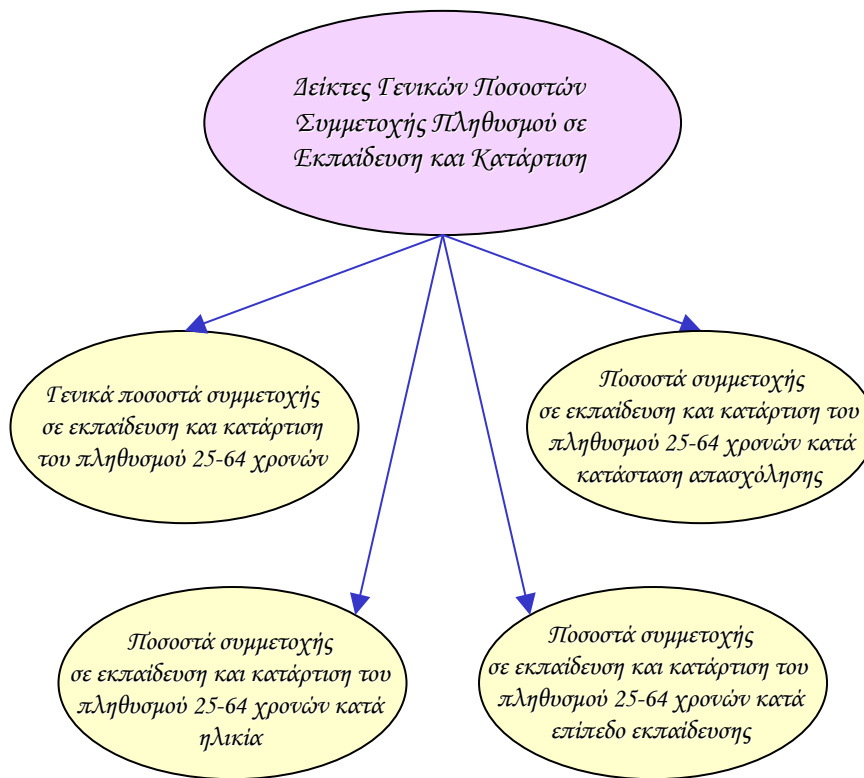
Δείκτες Γενικών Ποσοστών Συμμετοχής Πληθυσμού σε Εκπαίδευση και Κατάρτιση

Γενικά ποσοστά συμμετοχής σε εκπαίδευση και κατάρτιση του πληθυσμού 25-64 χρονών

Ποσοστά συμμετοχής σε εκπαίδευση και κατάρτιση του πληθυσμού 25-64 χρονών κατά κατάσταση απασχόλησης

Ποσοστά συμμετοχής σε εκπαίδευση και κατάρτιση του πληθυσμού 25-64 χρονών κατά ηλικία

Ποσοστά συμμετοχής σε εκπαίδευση και κατάρτιση του πληθυσμού 25-64 χρονών κατά επίπεδο εκπαίδευσης